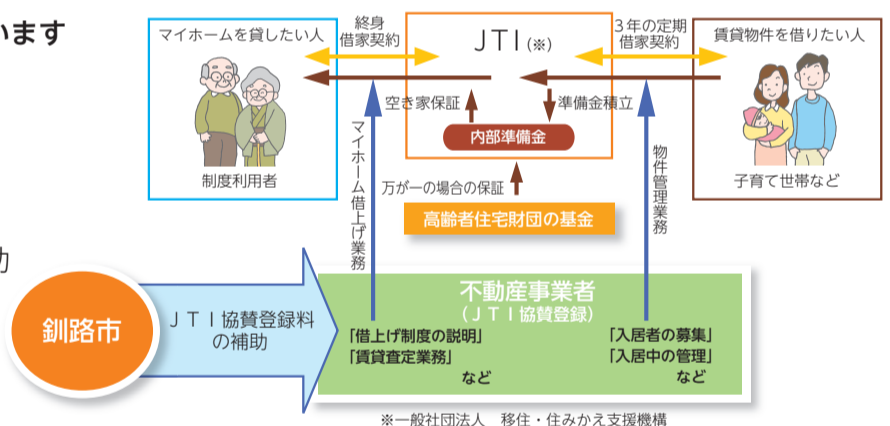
います

マイホームを貸したい人

終身
借家契約

JTI（※）

3年の定期
借家契約

賃貸物件を借りたい人

制度利用者

空き家保証

内部準備金

準備金積立

子育て世帯など

マイホーム借上げ業務

万が一の場合の保証

物件管理業務

高齢者住宅財団の基金

助

釧路市

JTI協賛登録料
の補助

不動産事業者
（JTI協賛登録）

「借上げ制度の説明」
「賃貸査定業務」
など

「入居者の募集」
「入居中の管理」
など

※一般社団法人　移住・住みかえ支援機構